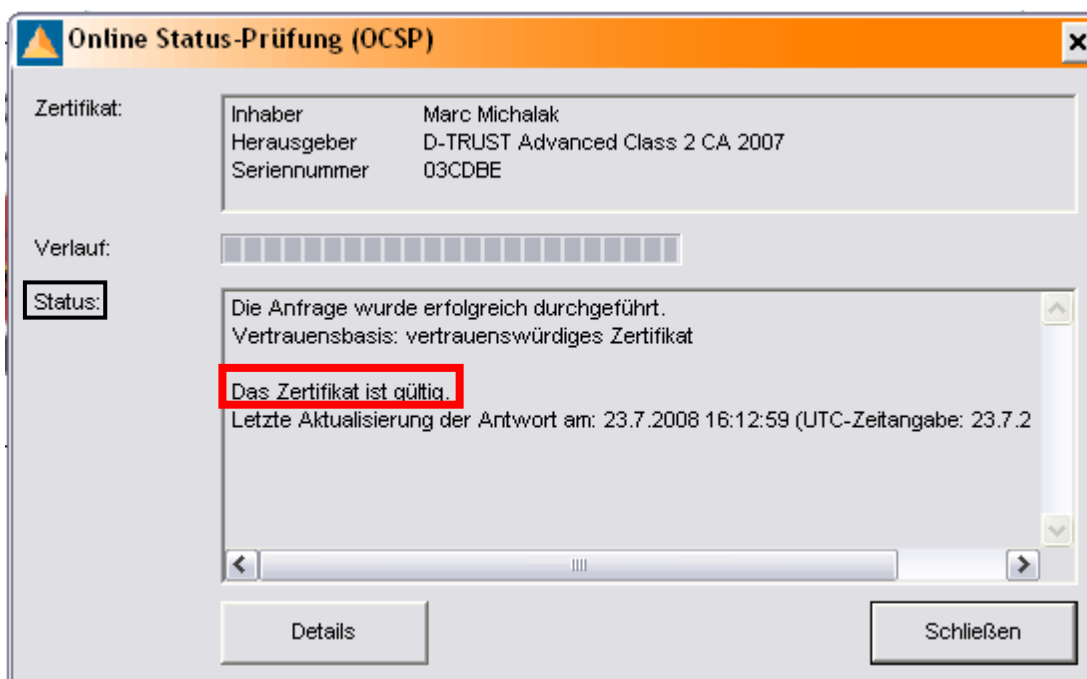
Online Status-Prüfung (OCSP)

Zertifikat:

| | |
|---|---|
| Inhaber | Marc Michalak |
| Herausgeber | D-TRUST Advanced Class 2 CA 2007 |
| Seriennummer | 03CDBE |

Verlauf:

Status:

Die Anfrage wurde erfolgreich durchgeführt.
Vertrauensbasis: vertrauenswürdiges Zertifikat

Das Zertifikat ist gültig.
Letzte Aktualisierung der Antwort am: 23.7.2008 16:12:59 (UTC-Zeitangabe: 23.7.2

Details

Schließen